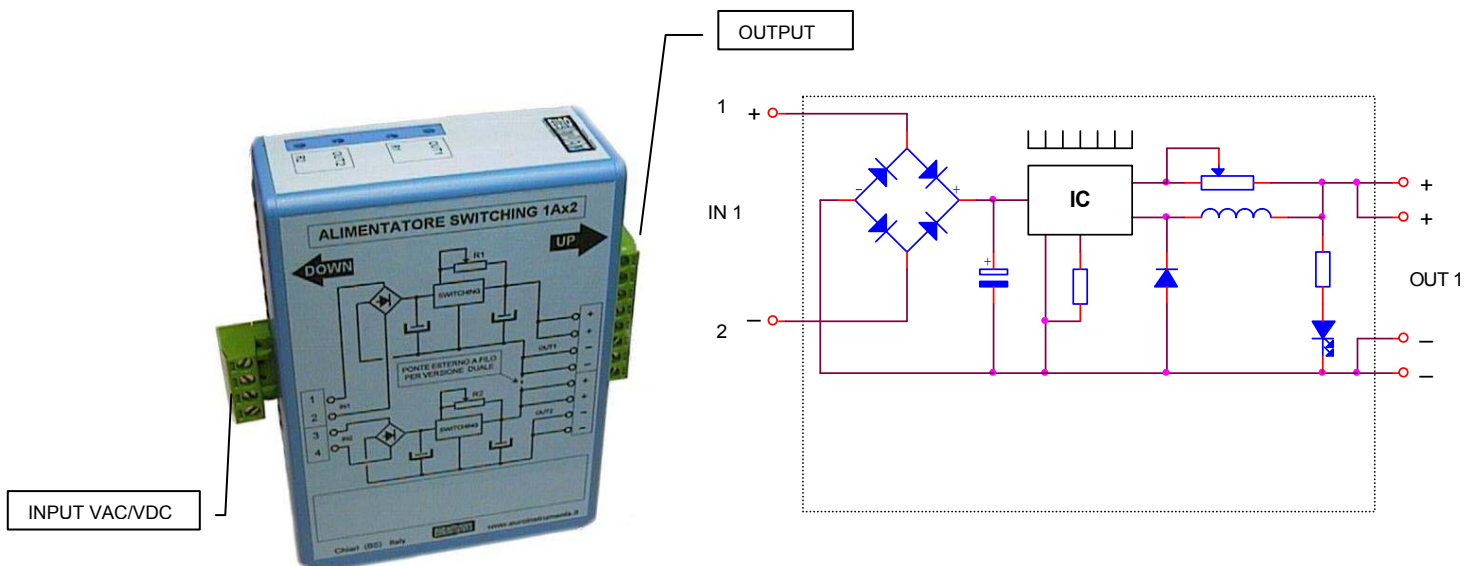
OUTPUT

ALIMENTATORE SWITCHING 1Ax2

UP

DOWN

R1

SWITCHING

OUT1

PONTE ESTERNO A FILO PER VERSIONE DUALE

R2

SWITCHING

OUT2

IN1

IN2

1
2
3
4

+
+
−
−
+
+
−
−

Chiari (BS) Italy

www.euroinstruments.it

INPUT VAC/VDC

1 +

IN 1

2 −

IC

+
+

OUT 1

−
−